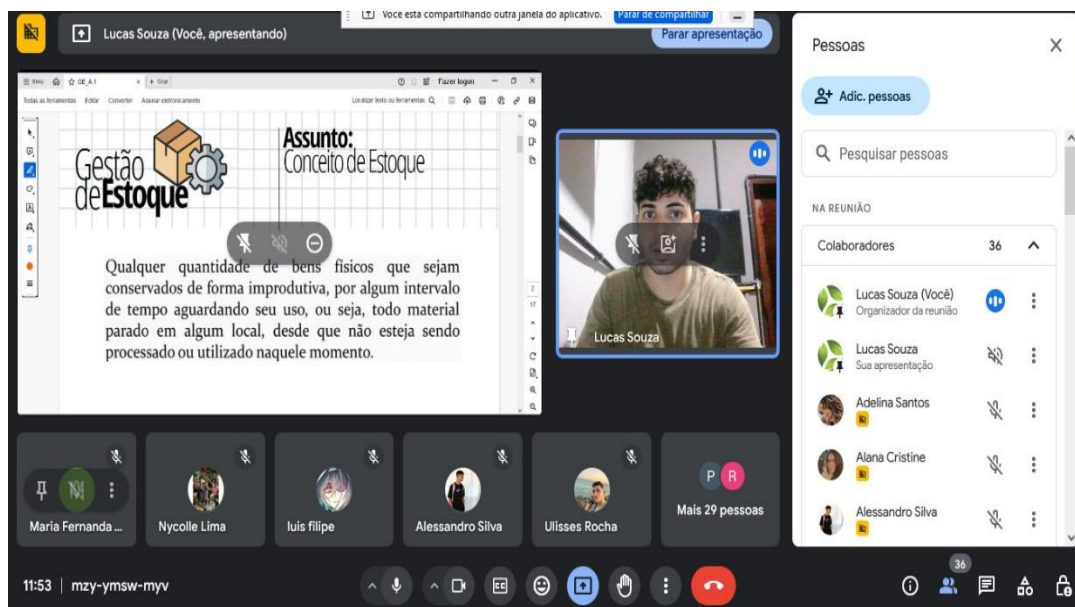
Lucas Souza (Você, apresentando)

Voce esta compartilhando outra janela do aplicativo. Parar de compartilhar

Parar apresentação

Fazer logon

Todas as ferramentas Editar Converter Assinar eletronicamente

Localizar texto ou ferramentas

Gestão de Estoque

Assunto: Conceito de Estoque

Qualquer quantidade de bens físicos que sejam conservados de forma improdutiva, por algum intervalo de tempo aguardando seu uso, ou seja, todo material parado em algum local, desde que não esteja sendo processado ou utilizado naquele momento.

Lucas Souza

Maria Fernanda ...

Nycolle Lima

luis filipe

Alessandro Silva

Ulisses Rocha

Mais 29 pessoas

Pessoas

Adic. pessoas

Pesquisar pessoas

NA REUNIÃO

Colaboradores 36

Lucas Souza (Você)
Organizador da reunião

Lucas Souza
Sua apresentação

Adelina Santos

Alana Cristine

Alessandro Silva

11:53 | mzy-ymsw-myv

36